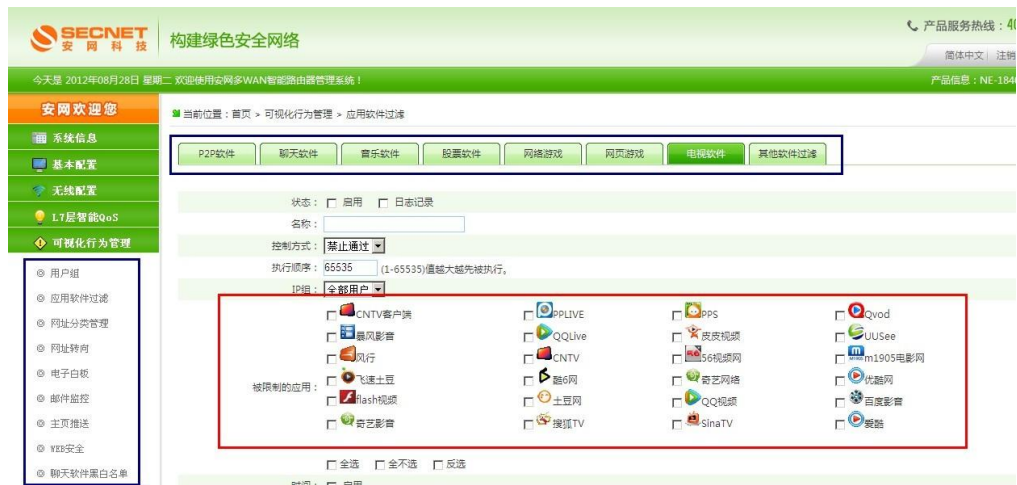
SECNET 安 网 科 技 构建绿色安全网络

产品服务热线：40

简体中文 | 注销

今天是 2012年08月28日 星期二 欢迎使用安网多WAN智能路由器管理系统！

产品信息：NE-184

安网欢迎您

系统信息

基本配置

无线配置

L7层智能QoS

可视化行为管理

用户组

应用软件过滤

网址分类管理

网址转向

电子白板

邮件监控

主页推送

WEB安全

聊天软件黑白名单

当前位置：首页 > 可视化行为管理 > 应用软件过滤

P2P软件 | 聊天软件 | 音乐软件 | 股票软件 | 网络游戏 | 网页游戏 | 电视软件 | 其他软件过滤

状态： 启用 日志记录

名称：

控制方式： 禁止通过

执行顺序： 65535 (1-65535)值越大越先被执行。

IP组： 全部用户

被限制的应用：

| | | | |
|---|---|---|---|
| CNTV客户端 | PPLIVE | PPS | Qvod |
| 暴风影音 | QQLive | 皮皮视频 | UUSee |
| 风行 | CNTV | 56视频网 | m1905电影网 |
| 飞速土豆 | 酷6网 | 奇艺网络 | 优酷网 |
| flash视频 | 土豆网 | QQ视频 | 百度影音 |
| 奇艺影音 | 搜狐TV | SinaTV | 爱酷 |

全选 全不选 反选

时间： 启用